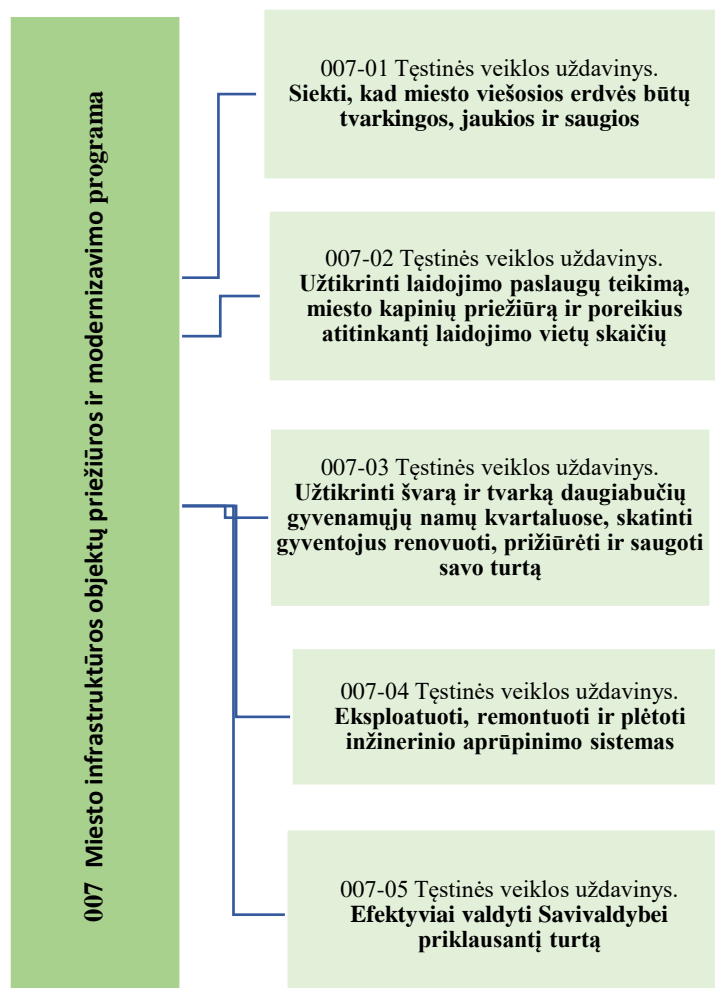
007 Miesto infrastruktūros objektų priežiūros ir modernizavimo programa

007-01 Tęstinės veiklos uždavinys. **Siekti, kad miesto viešosios erdvės būtų tvarkingos, jaukios ir saugios**

007-02 Tęstinės veiklos uždavinys. **Užtikrinti laidojimo paslaugų teikimą, miesto kapinių priežiūrą ir poreikius atitinkantį laidojimo vietų skaičių**

007-03 Tęstinės veiklos uždavinys. **Užtikrinti švarą ir tvarką daugiabučių gyvenamųjų namų kvartaluose, skatinti gyventojus renovuoti, prižiūrėti ir saugoti savo turtą**

007-04 Tęstinės veiklos uždavinys. **Eksploatuoti, remontuoti ir plėtoti inžinerinio aprūpinimo sistemas**

007-05 Tęstinės veiklos uždavinys. **Efektyviai valdyti Savivaldybei priklausantį turtą**